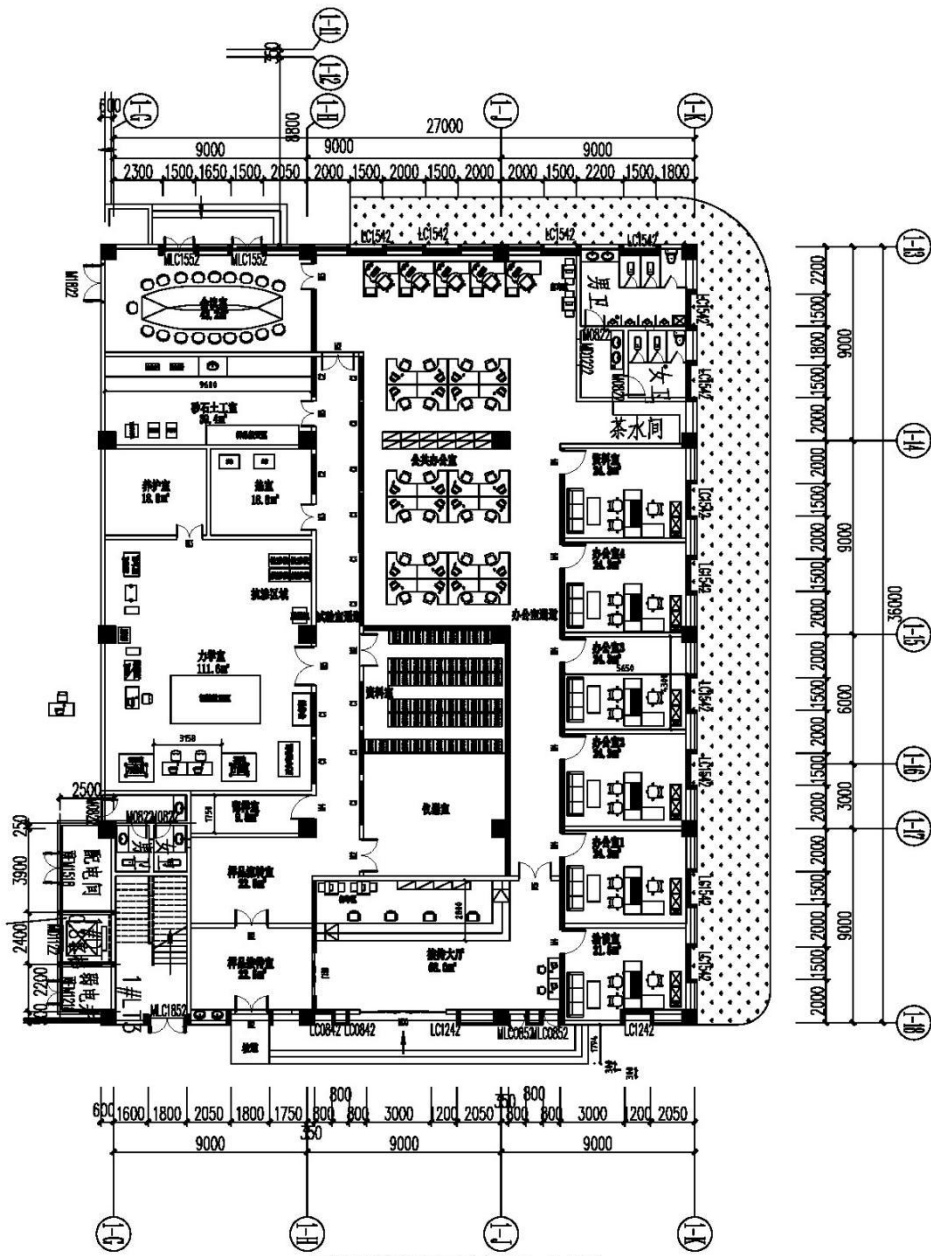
1-G
1-H
1-J
1-K
1-11
1-12
600
8800
350
27000
9000
9000
9000
2300 1500 1650 1500 2050 2000 1500 2000 1500 2000 2000 1500 2200 1500 1800
MLC1552
MLC1552
LC1542
LC1542
LC1542
LC1542
M1822
会议室
男卫
M0822
M0822
女卫
茶水间
砂石土工室
养护室
检室
公共办公室
资料室
办公室4
办公室3
力学室
111.6m²
资料室
办公室2
收样室
仪器室
办公室1
样品留样室
样品待检室
接待大厅
接待室
配电间
M0822
M0822
2500
250
3900
2400
2200
800
1#楼梯
MLC1852
LC0842
LC0842
LC1242
MLC0852
MLC0852
LC1242
3150
5450
1-13
1-14
1-15
1-16
1-17
1-18
2200 1800 1500 1500 2000 2000 1500 2000 2000 1500 2000 2000 1500 2000 2000 1500 2000
9000
9000
6000
3000
9000
36000
600 1600 1800 2050 1800 1750 800 800 3000 1200 2050 800 800 3000 1200 2050
800
800
350
350
9000
9000
9000
1-G
1-H
1-J
1-K